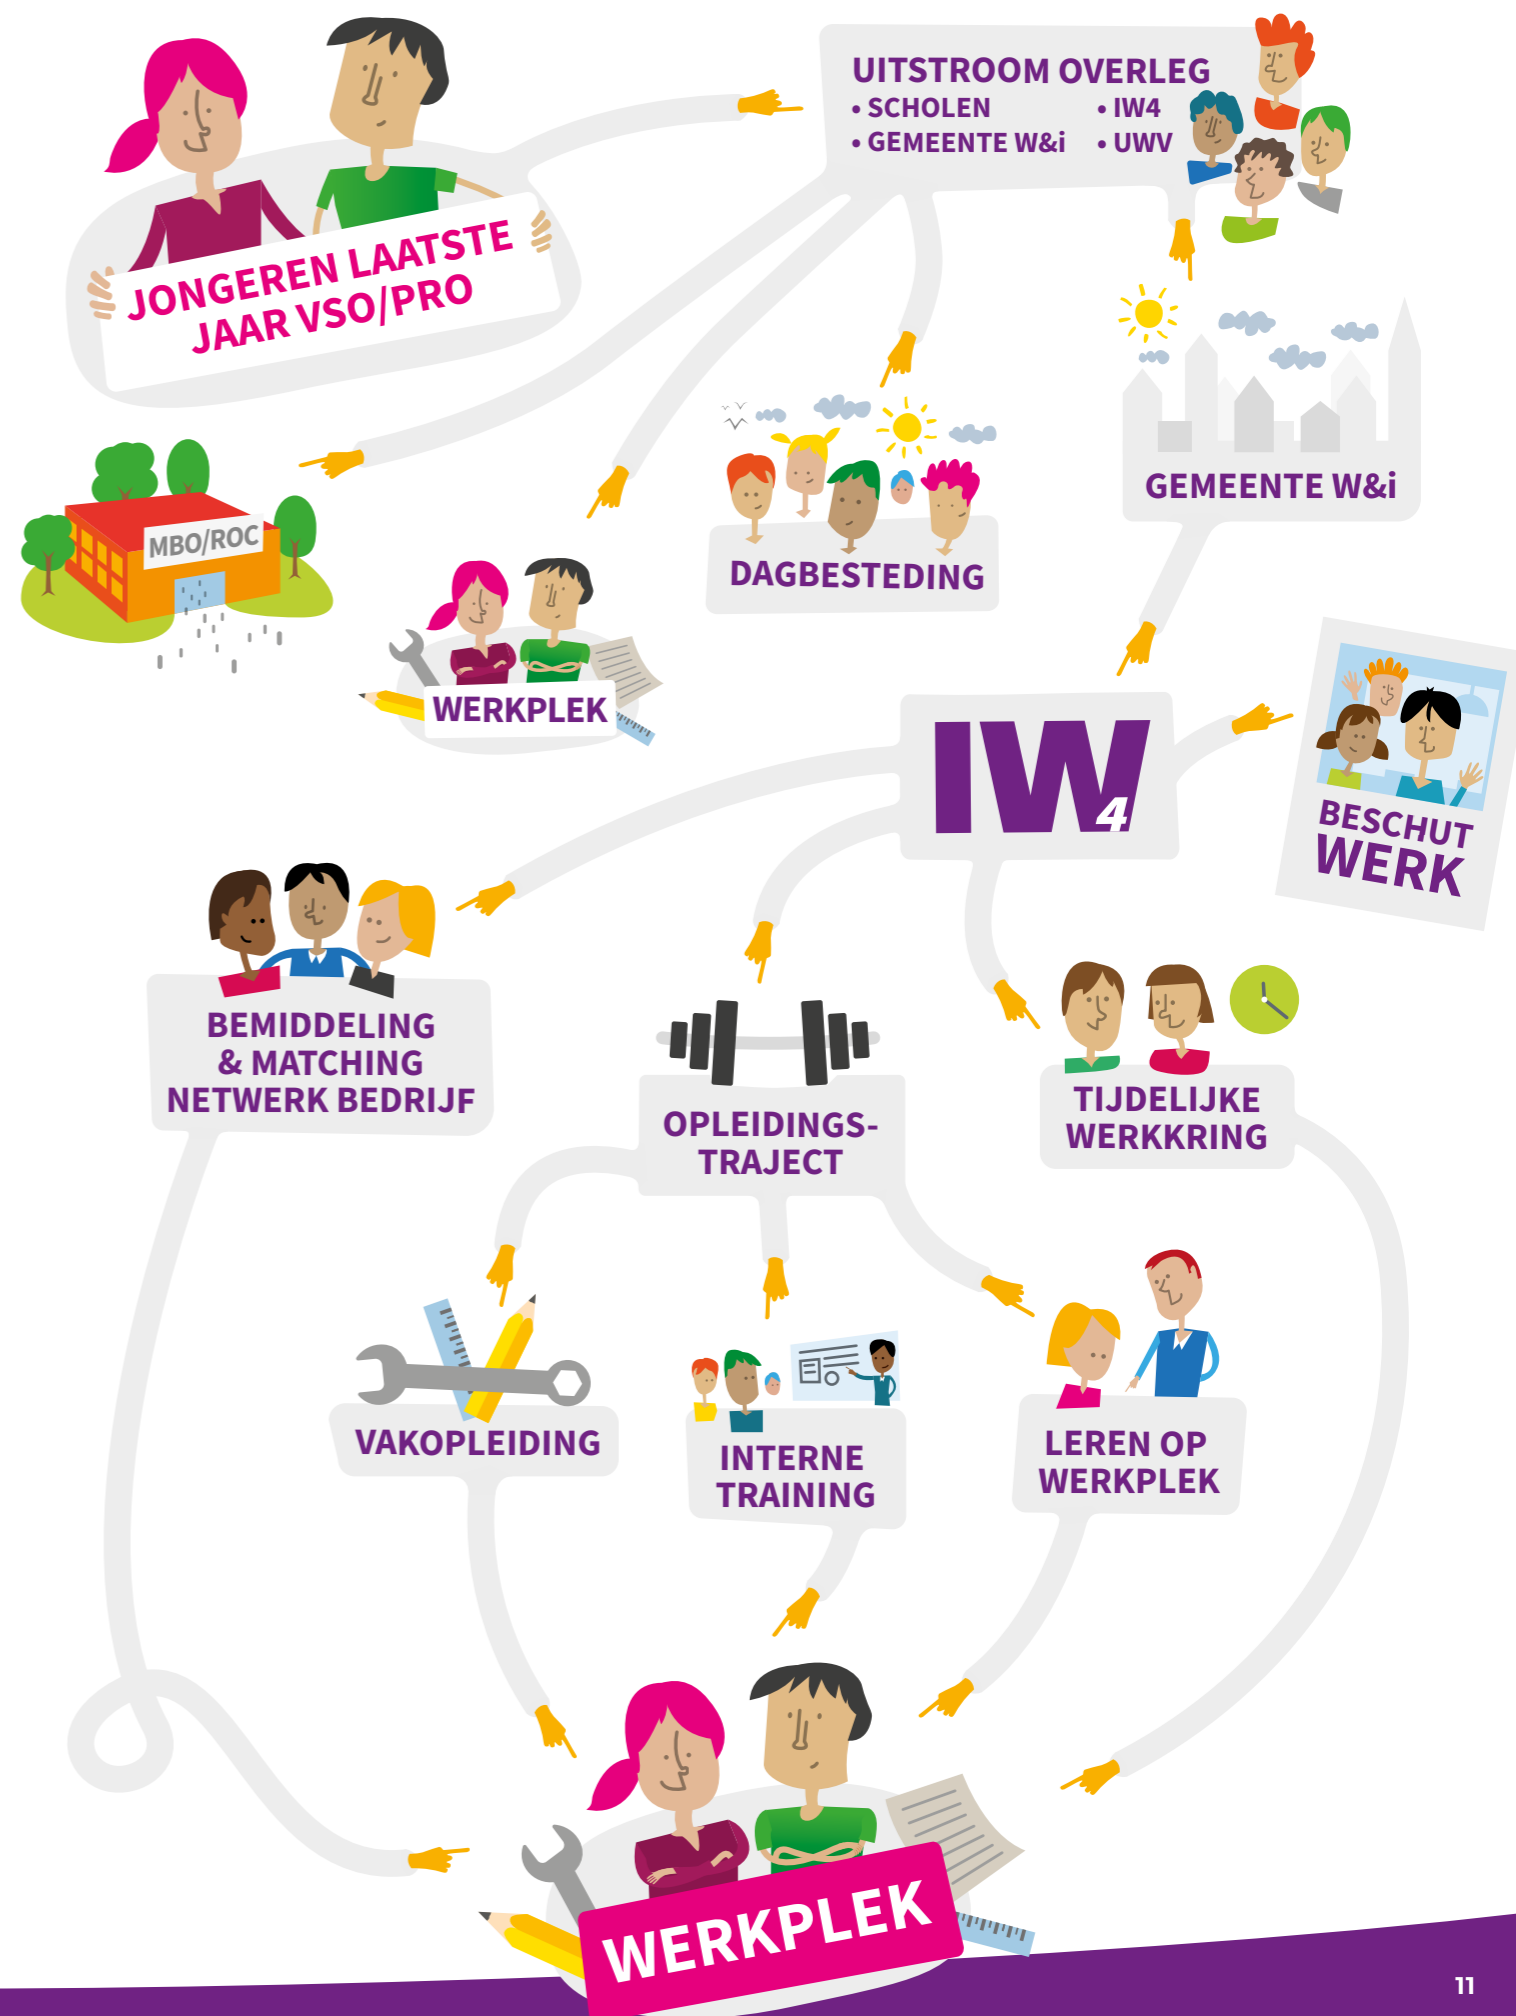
UITSTROOM OVERLEG
• SCHOLEN • IW4
• GEMEENTE W&i • UWV

JONGEREN LAATSTE JAAR VSO/PRO

MBO/ROC

WERKPLEK

DAGBESTEDING

GEMEENTE W&i

IW4

BESCHUT WERK

BEMIDDELING & MATCHING NETWERK BEDRIJF

OPLEIDINGS-TRAJECT

TIJDELIJKE WERKKRING

VAKOPLEIDING

INTERNE TRAINING

LEREN OP WERKPLEK

WERKPLEK

11